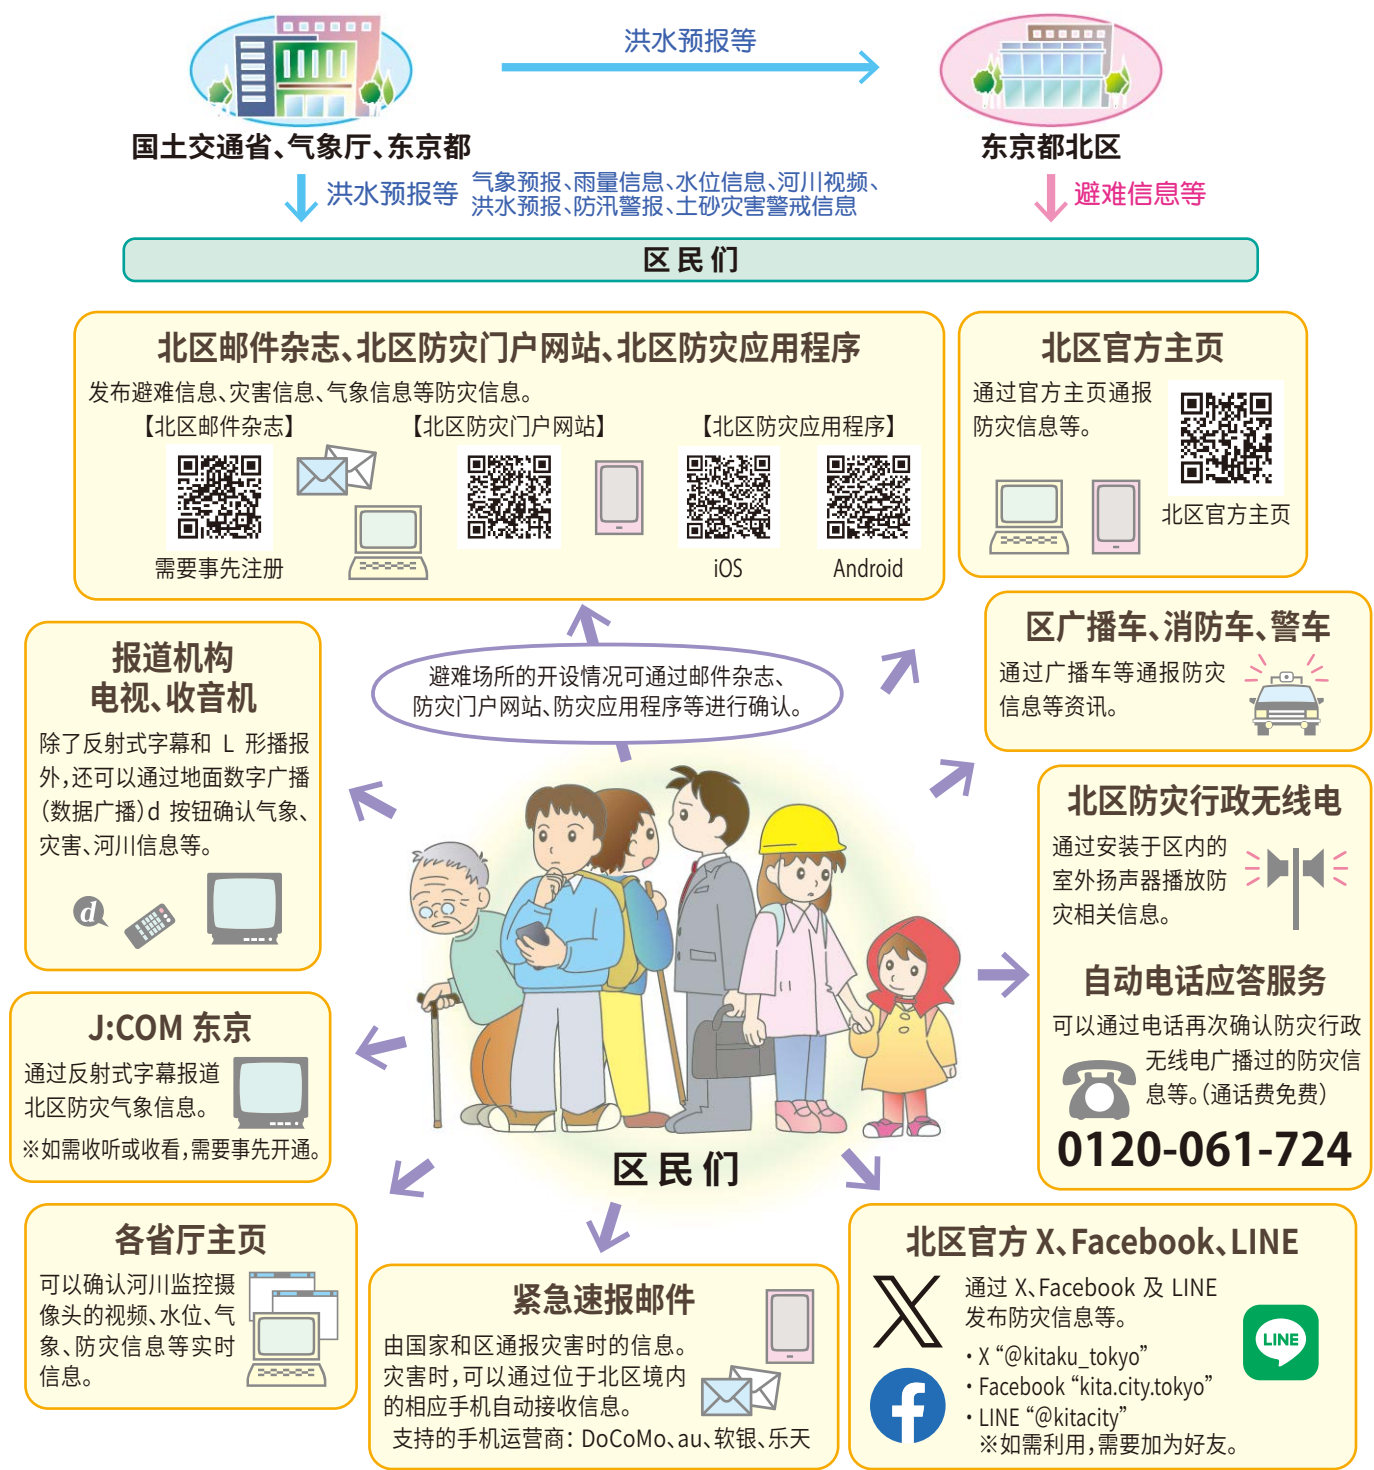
洪水预报等

国土交通省、气象厅、东京都

东京都北区

洪水预报等 气象预报、雨量信息、水位信息、河川视频、洪水预报、防汛警报、土砂灾害警戒信息

避难信息等

区民们

北区邮件杂志、北区防灾门户网站、北区防灾应用程序

发布避难信息、灾害信息、气象信息等防灾信息。

【北区邮件杂志】 【北区防灾门户网站】 【北区防灾应用程序】

需要事先注册

iOS Android

北区官方主页

通过官方主页通报防灾信息等。

北区官方主页

避难场所的开设情况可通过邮件杂志、防灾门户网站、防灾应用程序等进行确认。

区广播车、消防车、警车

通过广播车等通报防灾信息等资讯。

报道机构
电视、收音机

除了反射式字幕和 L 形播报外,还可以通过地面数字广播(数据广播)d 按钮确认气象、灾害、河川信息等。

d

北区防灾行政无线电

通过安装于区内的室外扬声器播放防灾相关信息。

自动电话应答服务

可以通过电话再次确认防灾行政无线电广播过的防灾信息等。(通话费免费)

0120-061-724

J:COM 东京

通过反射式字幕报道北区防灾气象信息。

※如需收听或收看,需要事先开通。

区民们

各省厅主页

可以确认河川监控摄像头的视频、水位、气象、防灾信息等实时信息。

紧急速报邮件

由国家和区通报灾害时的信息。灾害时,可以通过位于北区境内的相应手机自动接收信息。

支持的手机运营商:DoCoMo、au、软银、乐天

北区官方 X、Facebook、LINE

通过 X、Facebook 及 LINE 发布防灾信息等。

・X “@kitaku_tokyo”
・Facebook “kita.city.tokyo”
・LINE “@kitacity”
※如需利用,需要加为好友。

LINE